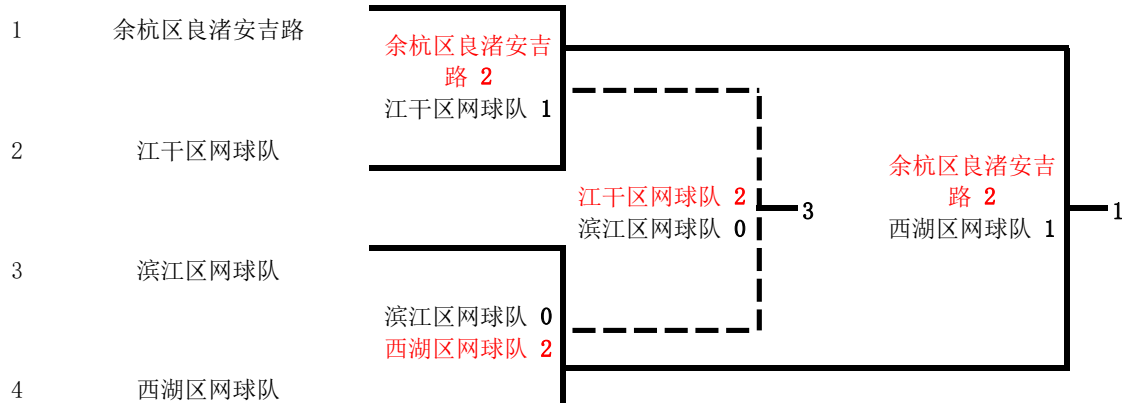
1 余杭区良渚安吉路

2 江干区网球队

3 滨江区网球队

4 西湖区网球队

余杭区良渚安吉路 2
江干区网球队 1

滨江区网球队 0
西湖区网球队 2

江干区网球队 2
滨江区网球队 0

3

余杭区良渚安吉路 2
西湖区网球队 1

1